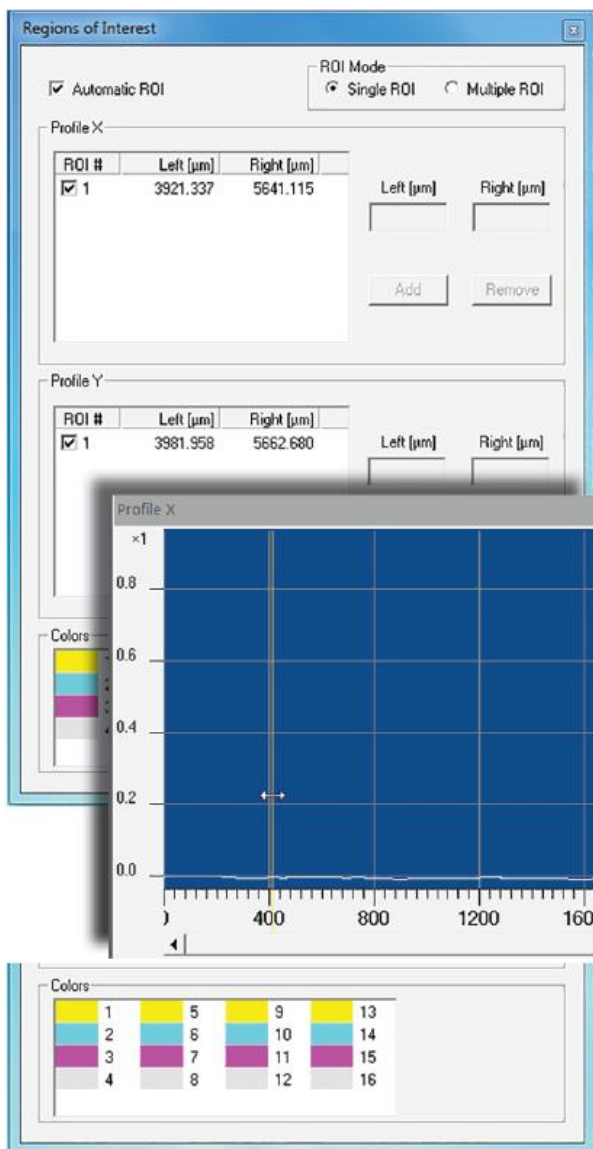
Regions of Interest

☑ Automatic ROI

ROI Mode
◉ Single ROI ○ Multiple ROI

Profile X

| ROI # | Left [µm] | Right [µm] |
|---|---|---|
| ☑ 1 | 3921.337 | 5641.115 |

Left [µm] Right [µm]

Add Remove

Profile Y

| ROI # | Left [µm] | Right [µm] |
|---|---|---|
| ☑ 1 | 3981.958 | 5662.680 |

Left [µm] Right [µm]

Colors

Profile X

×1
0.8
0.6
0.4
0.2
0.0

) 400 800 1200 160

Colors

| | 1 | | 5 | | 9 | | 13 |
|---|---|---|---|---|---|---|---|
| | 2 | | 6 | | 10 | | 14 |
| | 3 | | 7 | | 11 | | 15 |
| | 4 | | 8 | | 12 | | 16 |